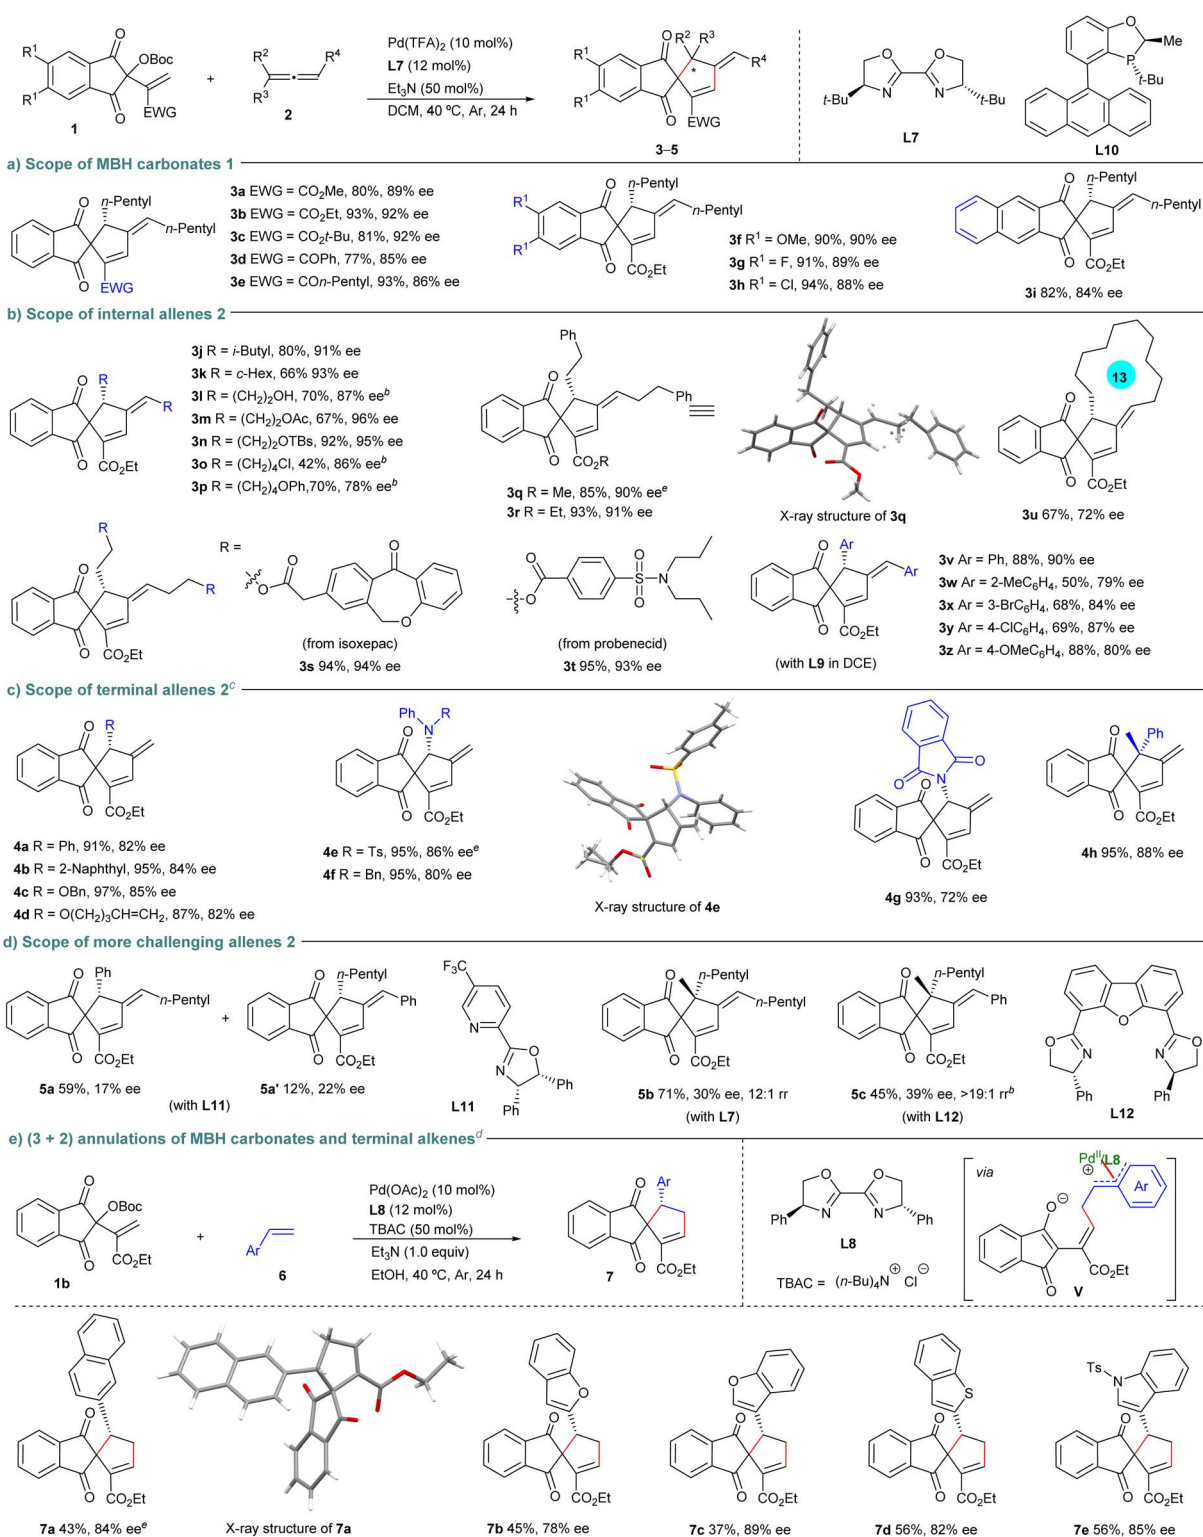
$R^1$ O OBoc EWG $R^1$ O **1** + $R^2$ $R^4$ $R^3$ **2**

Pd(TFA)$_2$ (10 mol%)
**L7** (12 mol%)
Et$_3$N (50 mol%)
DCM, 40 °C, Ar, 24 h

$R^1$ O $R^2$ $R^3$ * $R^4$ $R^1$ O EWG **3–5**

*t*-Bu N N *t*-Bu **L7**

O P Me *t*-Bu **L10**

**a) Scope of MBH carbonates 1**

O *n*-Pentyl *n*-Pentyl O EWG

**3a** EWG = CO$_2$Me, 80%, 89% ee
**3b** EWG = CO$_2$Et, 93%, 92% ee
**3c** EWG = CO$_2$*t*-Bu, 81%, 92% ee
**3d** EWG = COPh, 77%, 85% ee
**3e** EWG = CO*n*-Pentyl, 93%, 86% ee

$R^1$ O *n*-Pentyl *n*-Pentyl $R^1$ O CO$_2$Et

**3f** R$^1$ = OMe, 90%, 90% ee
**3g** R$^1$ = F, 91%, 89% ee
**3h** R$^1$ = Cl, 94%, 88% ee

O *n*-Pentyl *n*-Pentyl O CO$_2$Et
**3i** 82%, 84% ee

**b) Scope of internal allenes 2**

O R R O CO$_2$Et

**3j** R = *i*-Butyl, 80%, 91% ee
**3k** R = *c*-Hex, 66% 93% ee
**3l** R = (CH$_2$)$_2$OH, 70%, 87% ee$^b$
**3m** R = (CH$_2$)$_2$OAc, 67%, 96% ee
**3n** R = (CH$_2$)$_2$OTBs, 92%, 95% ee
**3o** R = (CH$_2$)$_4$Cl, 42%, 86% ee$^b$
**3p** R = (CH$_2$)$_4$OPh,70%, 78% ee$^b$

Ph O Ph O CO$_2$R
**3q** R = Me, 85%, 90% ee$^e$
**3r** R = Et, 93%, 91% ee

X-ray structure of **3q**

13 O O CO$_2$Et
**3u** 67%, 72% ee

R O R O CO$_2$Et

R = O O O O
(from isoxepac)
**3s** 94%, 94% ee

O S O O N
(from probenecid)
**3t** 95%, 93% ee

O Ar Ar O CO$_2$Et
(with **L9** in DCE)

**3v** Ar = Ph, 88%, 90% ee
**3w** Ar = 2-MeC$_6$H$_4$, 50%, 79% ee
**3x** Ar = 3-BrC$_6$H$_4$, 68%, 84% ee
**3y** Ar = 4-ClC$_6$H$_4$, 69%, 87% ee
**3z** Ar = 4-OMeC$_6$H$_4$, 88%, 80% ee

**c) Scope of terminal allenes 2$^c$**

O R O CO$_2$Et

**4a** R = Ph, 91%, 82% ee
**4b** R = 2-Naphthyl, 95%, 84% ee
**4c** R = OBn, 97%, 85% ee
**4d** R = O(CH$_2$)$_3$CH=CH$_2$, 87%, 82% ee

Ph N R O O CO$_2$Et
**4e** R = Ts, 95%, 86% ee$^e$
**4f** R = Bn, 95%, 80% ee

X-ray structure of **4e**

O N O O O CO$_2$Et
**4g** 93%, 72% ee

O Ph O CO$_2$Et
**4h** 95%, 88% ee

**d) Scope of more challenging allenes 2**

O Ph *n*-Pentyl O CO$_2$Et
**5a** 59%, 17% ee

+ O *n*-Pentyl Ph O CO$_2$Et
**5a'** 12%, 22% ee
(with **L11**)

F$_3$C N N O Ph Ph
**L11**

O *n*-Pentyl *n*-Pentyl O CO$_2$Et
**5b** 71%, 30% ee, 12:1 rr
(with **L7**)

O *n*-Pentyl Ph O CO$_2$Et
**5c** 45%, 39% ee, >19:1 rr$^b$
(with **L12**)

O O N N O Ph Ph
**L12**

**e) (3 + 2) annulations of MBH carbonates and terminal alkenes$^d$**

O OBoc O CO$_2$Et **1b** + Ar **6**

Pd(OAc)$_2$ (10 mol%)
**L8** (12 mol%)
TBAC (50 mol%)
Et$_3$N (1.0 equiv)
EtOH, 40 °C, Ar, 24 h

O Ar O CO$_2$Et **7**

O O Ph N N Ph **L8**
TBAC = (*n*-Bu)$_4$N$^{\oplus}$ Cl$^{\ominus}$

*via* Pd$^{II}$/**L8** $\oplus$ O$^{\ominus}$ Ar O CO$_2$Et **V**

O O CO$_2$Et
**7a** 43%, 84% ee$^e$

X-ray structure of **7a**

O O O CO$_2$Et
**7b** 45%, 78% ee

O O O CO$_2$Et
**7c** 37%, 89% ee

S O O CO$_2$Et
**7d** 56%, 82% ee

Ts N O O CO$_2$Et
**7e** 56%, 85% ee